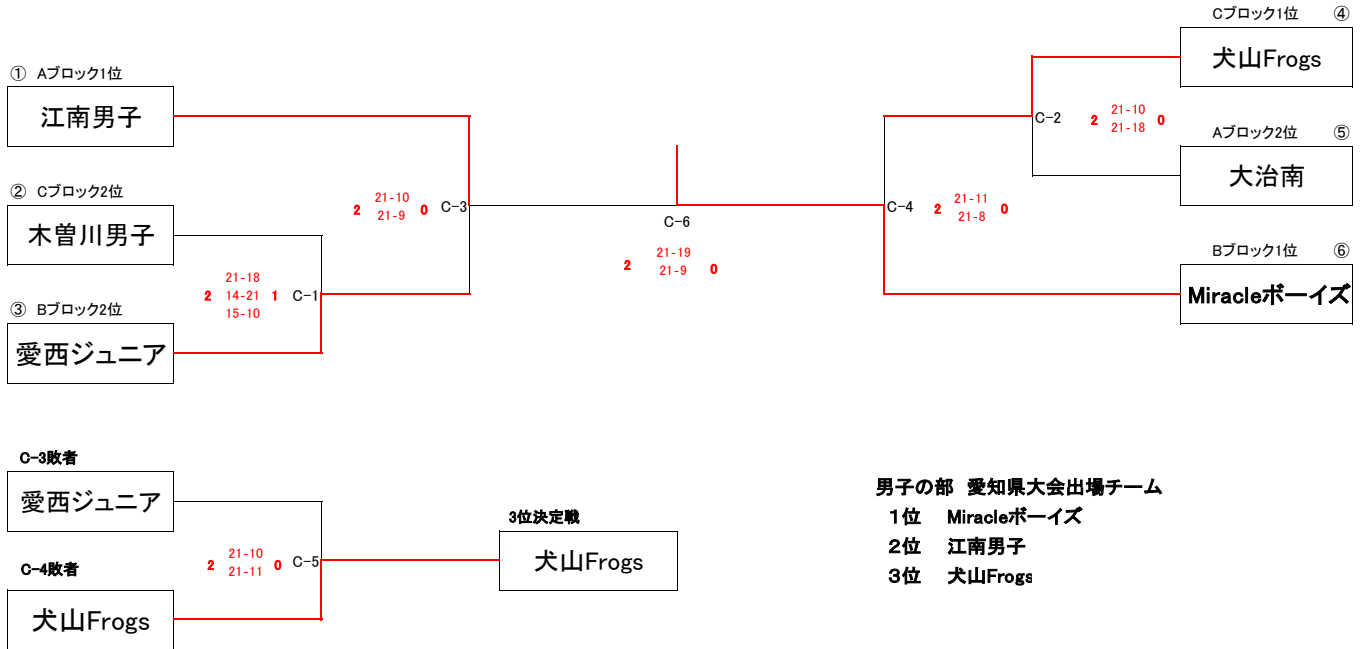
① Aブロック1位

江南男子

② Cブロック2位

木曽川男子

③ Bブロック2位

愛西ジュニア

2 21-10 21-9 0 C−3

2 21-18 14-21 15-10 1 C−1

C−6

2 21-19 21-9 0

Cブロック1位 ④

犬山Frogs

C−2 2 21-10 21-18 0

Aブロック2位 ⑤

大治南

C−4 2 21-11 21-8 0

Bブロック1位 ⑥

Miracleボーイズ

C−3敗者

愛西ジュニア

C−4敗者

犬山Frogs

2 21-10 21-11 0 C−5

3位決定戦

犬山Frogs

男子の部 愛知県大会出場チーム

1位 Miracleボーイズ

2位 江南男子

3位 犬山Frogs